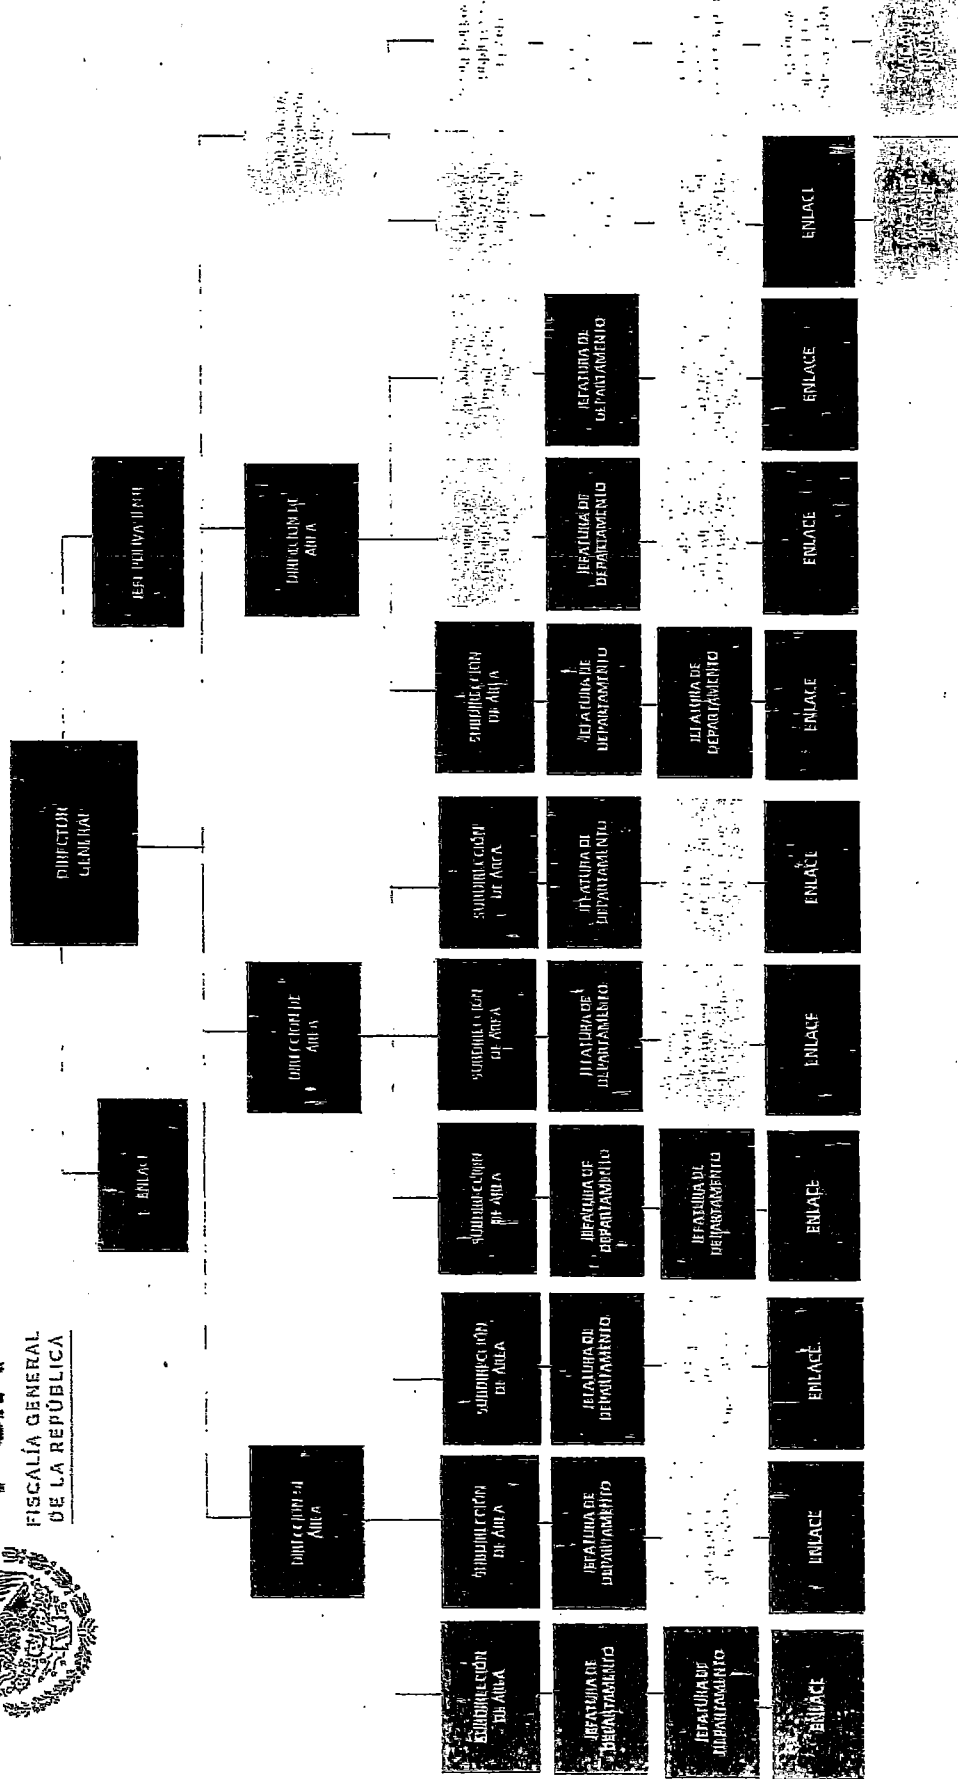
FISCALÍA GENERAL DE LA REPÚBLICA

DIRECTOR GENERAL

ENLACE

JEFE DE UNIDAD

DIRECCIÓN DE ÁREA

DIRECCIÓN DE ÁREA

DIRECCIÓN DE ÁREA

SUBDIRECCIÓN DE ÁREA

JEFATURA DE DEPARTAMENTO

JEFATURA DE DEPARTAMENTO

ENLACE

SUBDIRECCIÓN DE ÁREA

JEFATURA DE DEPARTAMENTO

ENLACE

SUBDIRECCIÓN DE ÁREA

JEFATURA DE DEPARTAMENTO

ENLACE

SUBDIRECCIÓN DE ÁREA

JEFATURA DE DEPARTAMENTO

JEFATURA DE DEPARTAMENTO

ENLACE

SUBDIRECCIÓN DE ÁREA

JEFATURA DE DEPARTAMENTO

ENLACE

SUBDIRECCIÓN DE ÁREA

JEFATURA DE DEPARTAMENTO

ENLACE

SUBDIRECCIÓN DE ÁREA

JEFATURA DE DEPARTAMENTO

JEFATURA DE DEPARTAMENTO

ENLACE

JEFATURA DE DEPARTAMENTO

ENLACE

JEFATURA DE DEPARTAMENTO

ENLACE

ENLACE

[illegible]